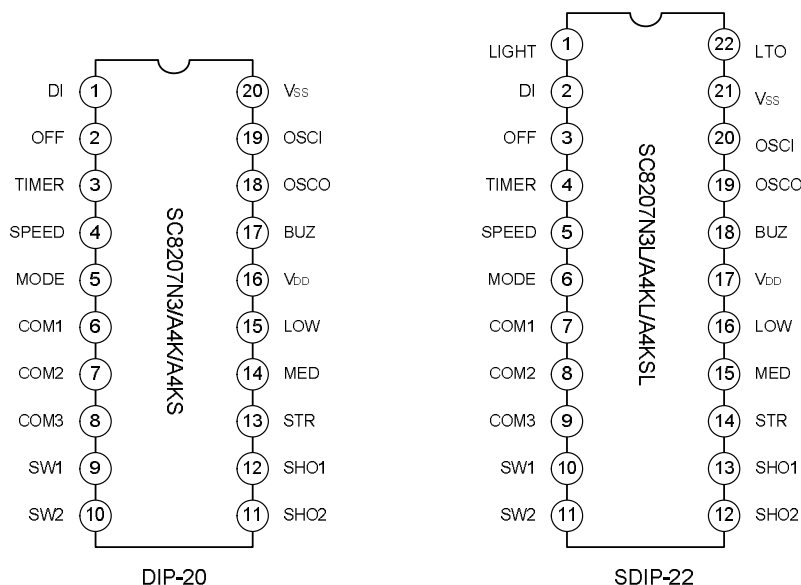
DI 1
OFF 2
TIMER 3
SPEED 4
MODE 5
COM1 6
COM2 7
COM3 8
SW1 9
SW2 10

SC8207N3/A4K/A4KS

20 $V_{SS}$
19 OSCI
18 OSCO
17 BUZ
16 $V_{DD}$
15 LOW
14 MED
13 STR
12 SHO1
11 SHO2

DIP-20

LIGHT 1
DI 2
OFF 3
TIMER 4
SPEED 5
MODE 6
COM1 7
COM2 8
COM3 9
SW1 10
SW2 11

SC8207N3L/A4KL/A4KSL

22 LTO
21 $V_{SS}$
20 OSCI
19 OSCO
18 BUZ
17 $V_{DD}$
16 LOW
15 MED
14 STR
13 SHO1
12 SHO2

SDIP-22